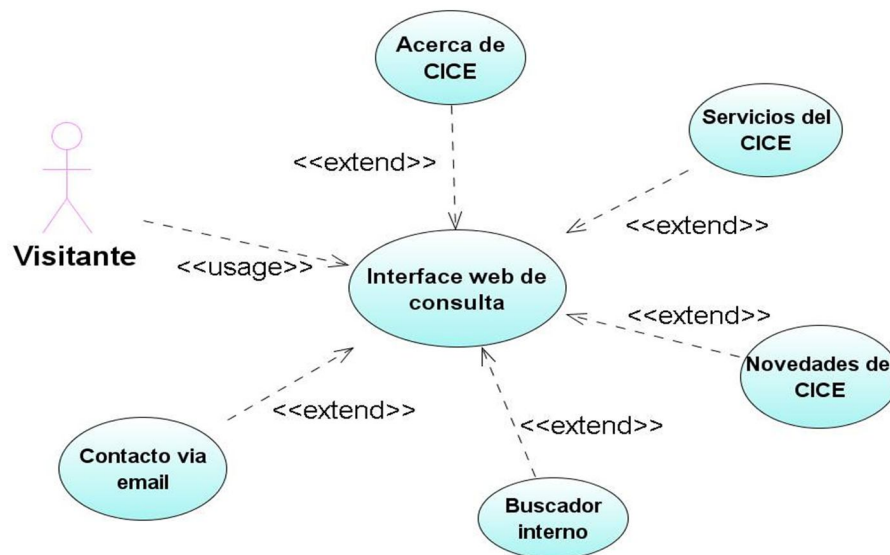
Acerca de CICE

Servicios del CICE

<<extend>>

Visitante

<<usage>>

Interface web de consulta

<<extend>>

<<extend>>

Novedades de CICE

<<extend>>

<<extend>>

Contacto via email

Buscador interno